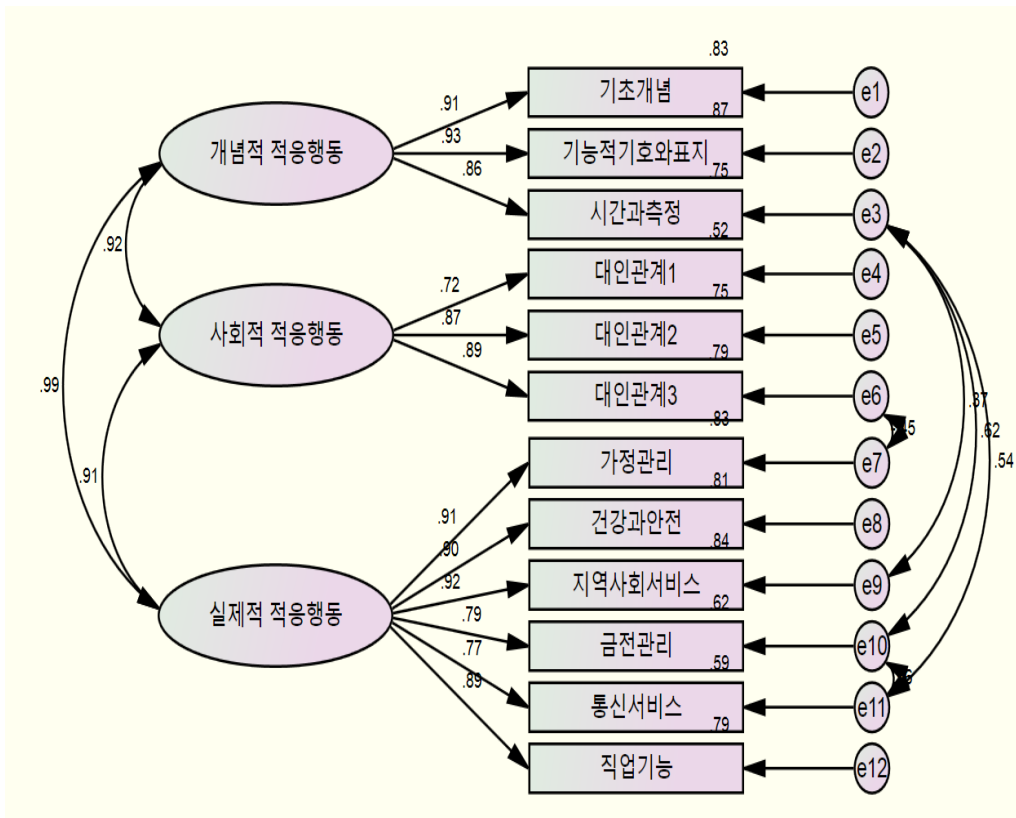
.83
기초개념
.87
기능적기호와표지
.75
시간과측정
.52
대인관계1
.75
대인관계2
.79
대인관계3
.83
가정관리
.81
건강과안전
.84
지역사회서비스
.62
금전관리
.59
통신서비스
.79
직업기능

개념적 적응행동
사회적 적응행동
실제적 적응행동

.91
.93
.86
.72
.87
.89
.91
.90
.92
.79
.77
.89

.92
.99
.91

e1
e2
e3
e4
e5
e6
e7
e8
e9
e10
e11
e12

.45
.37
.62
.54
.26